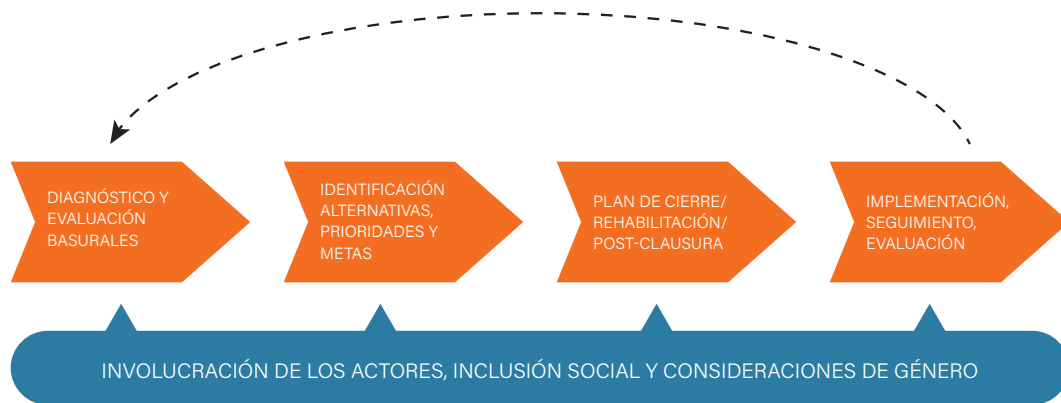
DIAGNÓSTICO Y EVALUACIÓN BASURALES

IDENTIFICACIÓN ALTERNATIVAS, PRIORIDADES Y METAS

PLAN DE CIERRE/ REHABILITACIÓN/ POST-CLAUSURA

IMPLEMENTACIÓN, SEGUIMIENTO, EVALUACIÓN

INVOLUCRACIÓN DE LOS ACTORES, INCLUSIÓN SOCIAL Y CONSIDERACIONES DE GÉNERO